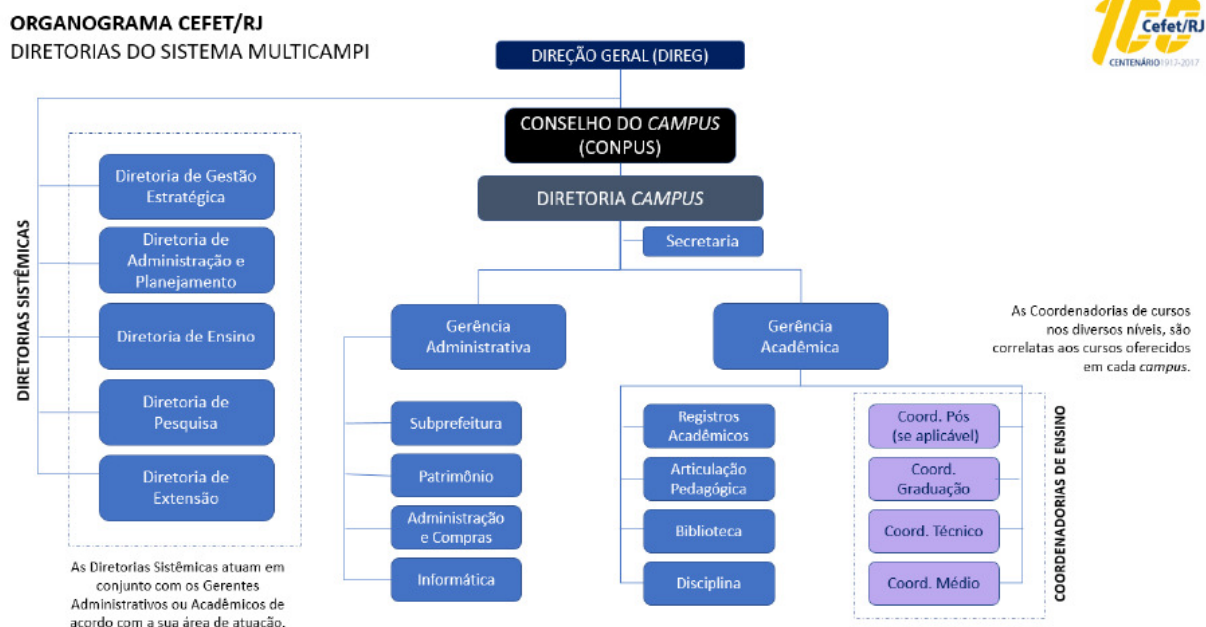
ORGANOGRAMA CEFET/RJ
DIRETORIAS DO SISTEMA MULTICAMPI

100 Cefet/RJ
CENTENÁRIO 1917-2017

DIREÇÃO GERAL (DIREG)

CONSELHO DO *CAMPUS* (CONPUS)

DIRETORIA *CAMPUS*

Secretaria

DIRETORIAS SISTÊMICAS

Diretoria de Gestão Estratégica

Diretoria de Administração e Planejamento

Diretoria de Ensino

Diretoria de Pesquisa

Diretoria de Extensão

As Diretorias Sistêmicas atuam em conjunto com os Gerentes Administrativos ou Acadêmicos de acordo com a sua área de atuação.

Gerência Administrativa

Subprefeitura

Patrimônio

Administração e Compras

Informática

Gerência Acadêmica

Registros Acadêmicos

Articulação Pedagógica

Biblioteca

Disciplina

As Coordenadorias de cursos nos diversos níveis, são correlatas aos cursos oferecidos em cada *campus*.

COORDENADORIAS DE ENSINO

Coord. Pós (se aplicável)

Coord. Graduação

Coord. Técnico

Coord. Médio